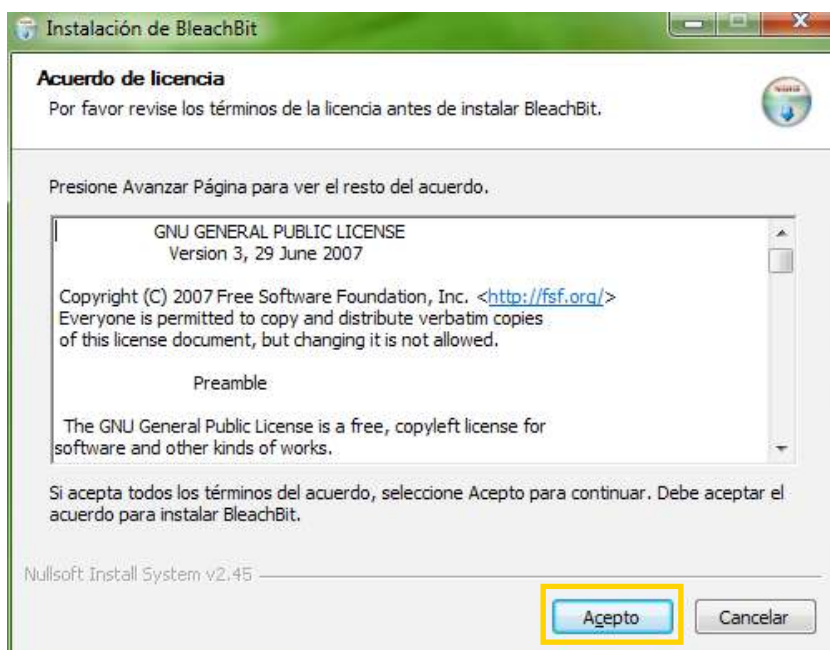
Instalación de BleachBit

Acuerdo de licencia

Por favor revise los términos de la licencia antes de instalar BleachBit.

Presione Avanzar Página para ver el resto del acuerdo.

GNU GENERAL PUBLIC LICENSE
Version 3, 29 June 2007

Copyright (C) 2007 Free Software Foundation, Inc. <http://fsf.org/>
Everyone is permitted to copy and distribute verbatim copies of this license document, but changing it is not allowed.

Preamble

The GNU General Public License is a free, copyleft license for software and other kinds of works.

Si acepta todos los términos del acuerdo, seleccione Acepto para continuar. Debe aceptar el acuerdo para instalar BleachBit.

Nullsoft Install System v2.45

Acepto

Cancelar